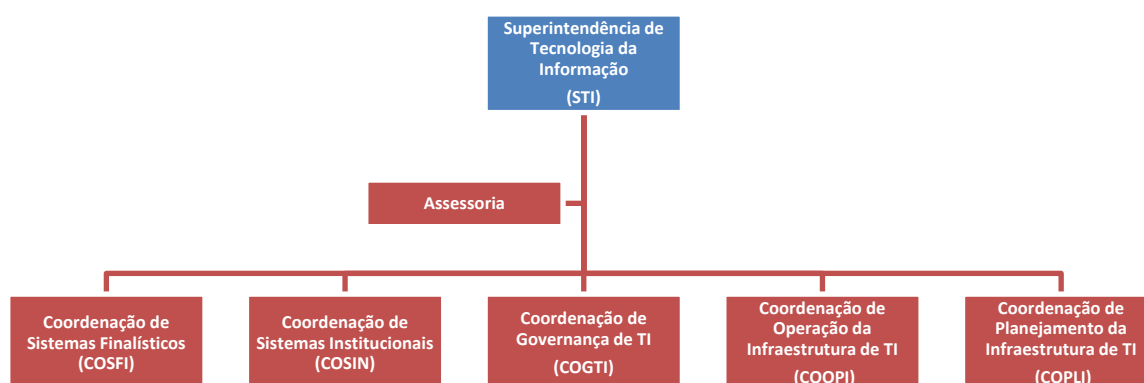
Superintendência de Tecnologia da Informação

(STI)

Assessoria

Coordenação de Sistemas Finalísticos (COSFI)

Coordenação de Sistemas Institucionais (COSIN)

Coordenação de Governança de TI

(COGTI)

Coordenação de Operação da Infraestrutura de TI

(COOPI)

Coordenação de Planejamento da Infraestrutura de TI

(COPLI)